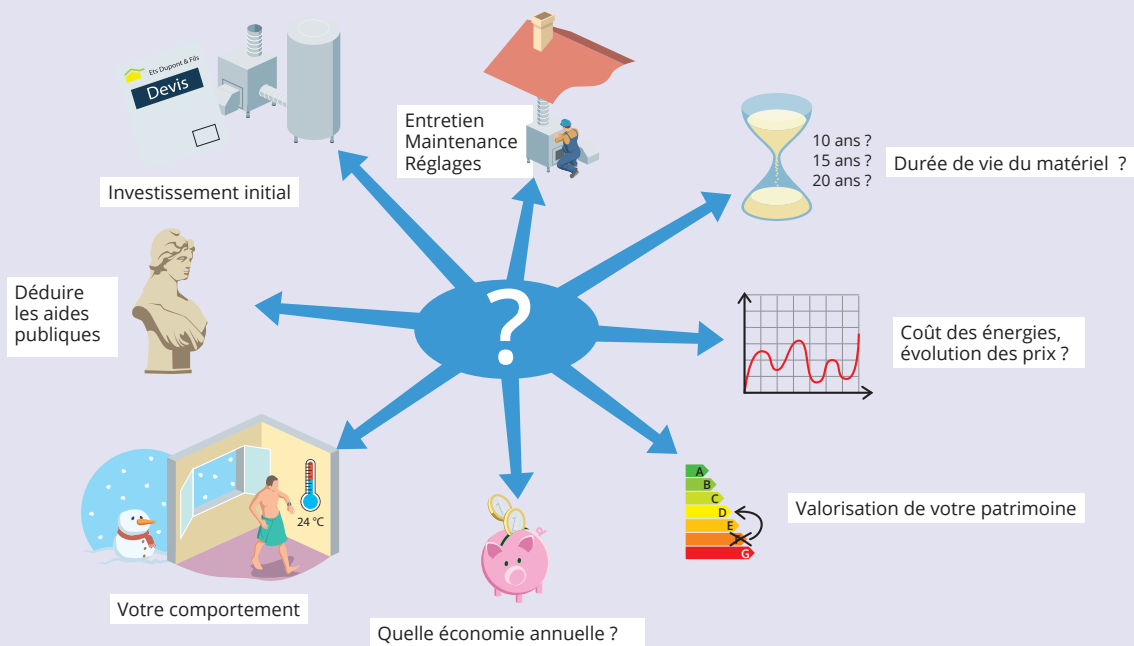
Ets Dupont & Fils
Devis

Investissement initial

Entretien
Maintenance
Réglages

10 ans ?
15 ans ?
20 ans ?

Durée de vie du matériel ?

Déduire les aides publiques

?

Coût des énergies, évolution des prix ?

24 °C

A
B
C
D
E
F
G

Valorisation de votre patrimoine

Votre comportement

Quelle économie annuelle ?